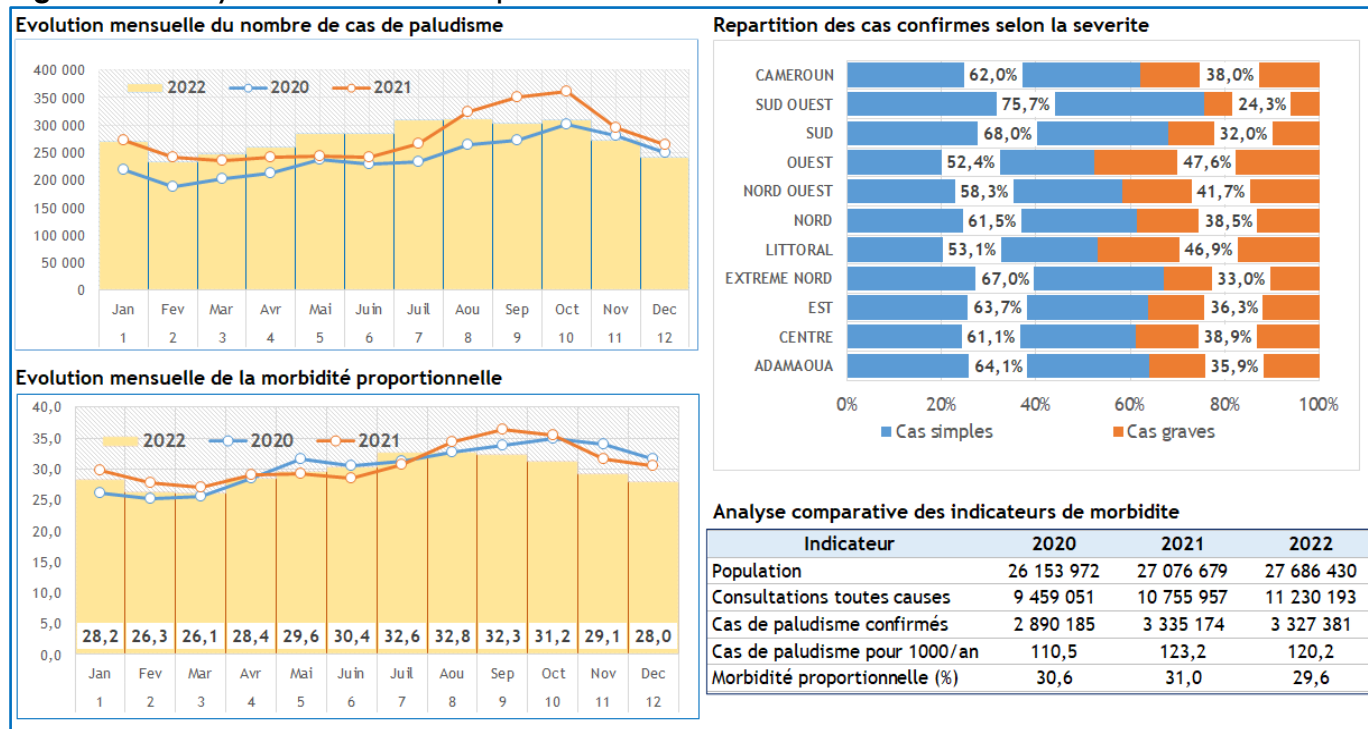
Evolution mensuelle du nombre de cas de paludisme

400 000
350 000
300 000
250 000
200 000
150 000
100 000
50 000
0

2022 2020 2021

| Jan | Fev | Mar | Avr | Mai | Juin | Juil | Aou | Sep | Oct | Nov | Dec |
|---|---|---|---|---|---|---|---|---|---|---|---|
| 1 | 2 | 3 | 4 | 5 | 6 | 7 | 8 | 9 | 10 | 11 | 12 |

Evolution mensuelle de la morbidité proportionnelle

40,0
35,0
30,0
25,0
20,0
15,0
10,0
5,0
0,0

2022 2020 2021

| 28,2 | 26,3 | 26,1 | 28,4 | 29,6 | 30,4 | 32,6 | 32,8 | 32,3 | 31,2 | 29,1 | 28,0 |
|---|---|---|---|---|---|---|---|---|---|---|---|
| Jan | Fev | Mar | Avr | Mai | Juin | Juil | Aou | Sep | Oct | Nov | Dec |
| 1 | 2 | 3 | 4 | 5 | 6 | 7 | 8 | 9 | 10 | 11 | 12 |

Repartition des cas confirmes selon la severite

| | Cas simples | Cas graves |
|---|---|---|
| CAMEROUN | 62,0% | 38,0% |
| SUD OUEST | 75,7% | 24,3% |
| SUD | 68,0% | 32,0% |
| OUEST | 52,4% | 47,6% |
| NORD OUEST | 58,3% | 41,7% |
| NORD | 61,5% | 38,5% |
| LITTORAL | 53,1% | 46,9% |
| EXTREME NORD | 67,0% | 33,0% |
| EST | 63,7% | 36,3% |
| CENTRE | 61,1% | 38,9% |
| ADAMAOUA | 64,1% | 35,9% |

0% 20% 40% 60% 80% 100%

Cas simples Cas graves

Analyse comparative des indicateurs de morbidite

| Indicateur | 2020 | 2021 | 2022 |
|---|---|---|---|
| Population | 26 153 972 | 27 076 679 | 27 686 430 |
| Consultations toutes causes | 9 459 051 | 10 755 957 | 11 230 193 |
| Cas de paludisme confirmés | 2 890 185 | 3 335 174 | 3 327 381 |
| Cas de paludisme pour 1000/an | 110,5 | 123,2 | 120,2 |
| Morbidité proportionnelle (%) | 30,6 | 31,0 | 29,6 |